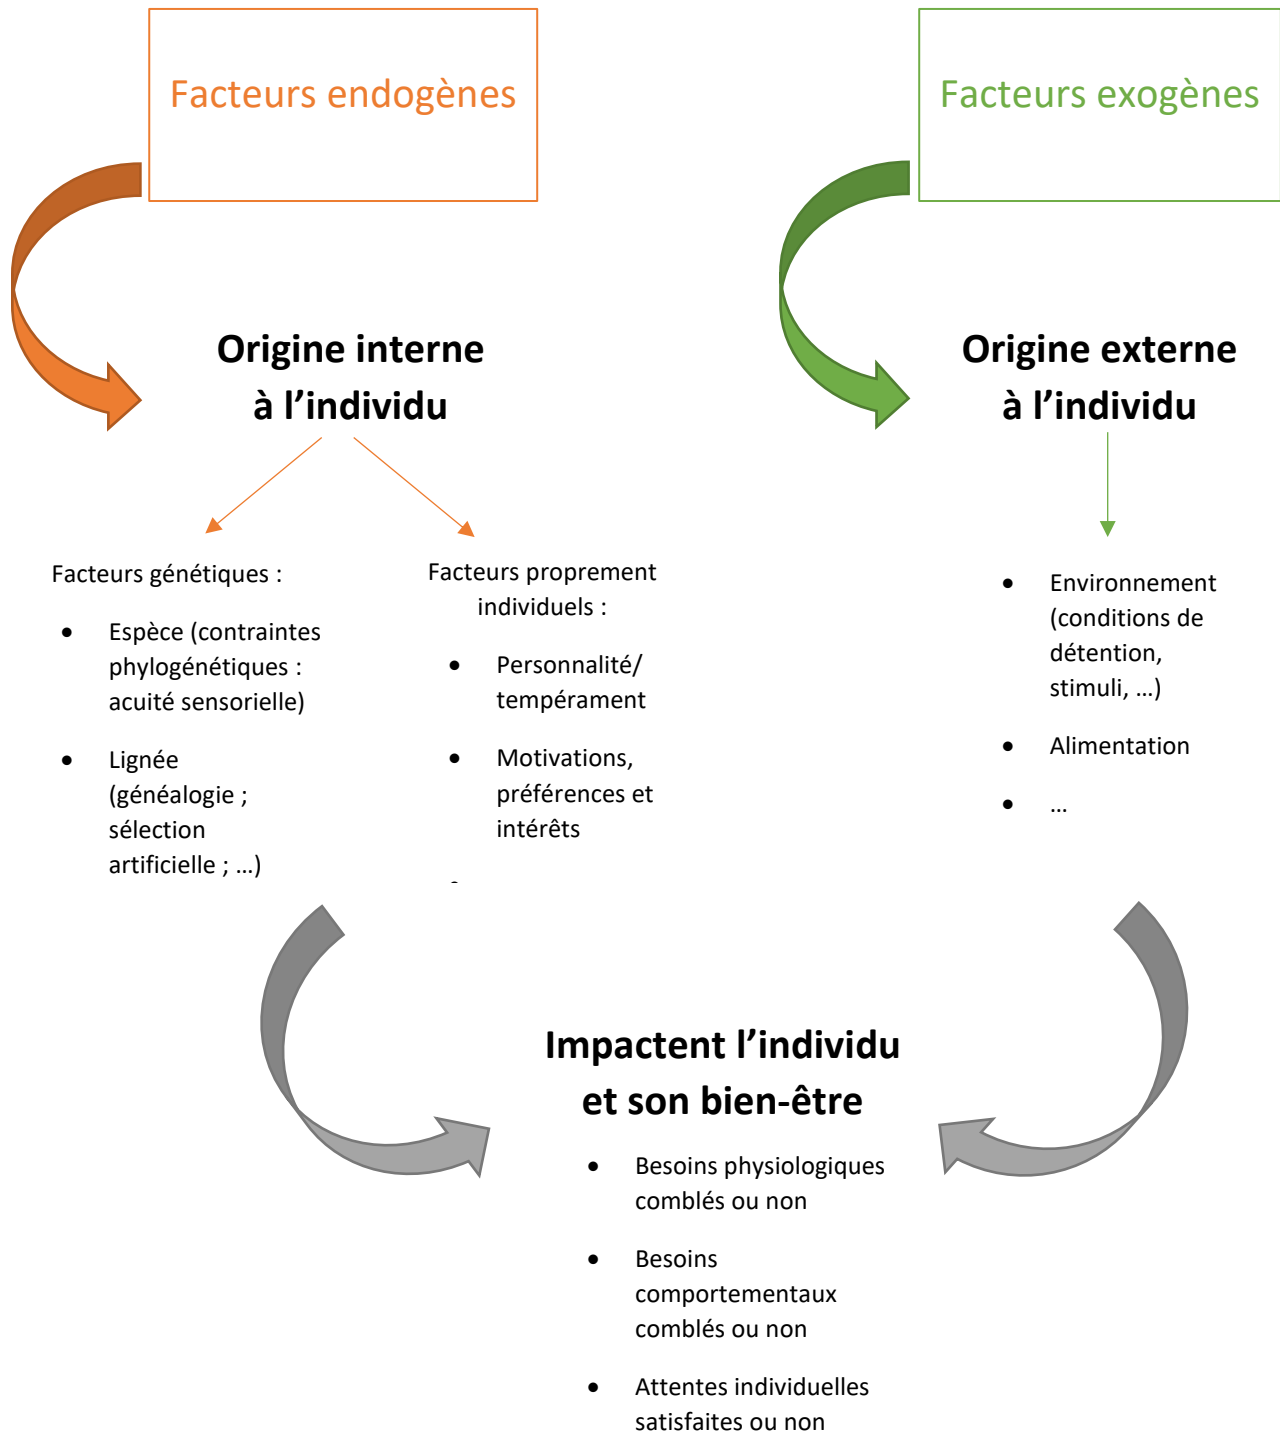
Facteurs endogènes

Facteurs exogènes

Origine interne à l’individu

Origine externe à l’individu

Facteurs génétiques :

- Espèce (contraintes phylogénétiques : acuité sensorielle)
- Lignée (généalogie ; sélection artificielle ; …)

Facteurs proprement individuels :

- Personnalité/ tempérament
- Motivations, préférences et intérêts

- Environnement (conditions de détention, stimuli, …)
- Alimentation
- …

Impactent l’individu et son bien-être

- Besoins physiologiques comblés ou non
- Besoins comportementaux comblés ou non
- Attentes individuelles satisfaites ou non